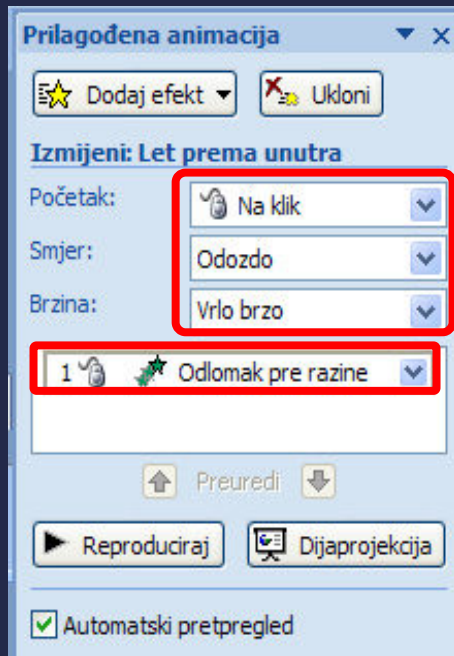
Prilagođena animacija

Dodaj efekt

Ukloni

Izmijeni: Let prema unutra

Početak:
Na klik

Smjer:
Odozdo

Brzina:
Vrlo brzo

1 Odlomak pre razine

Preuredi

Reproduciraj

Dijaprojekcija

Automatski pretpregled